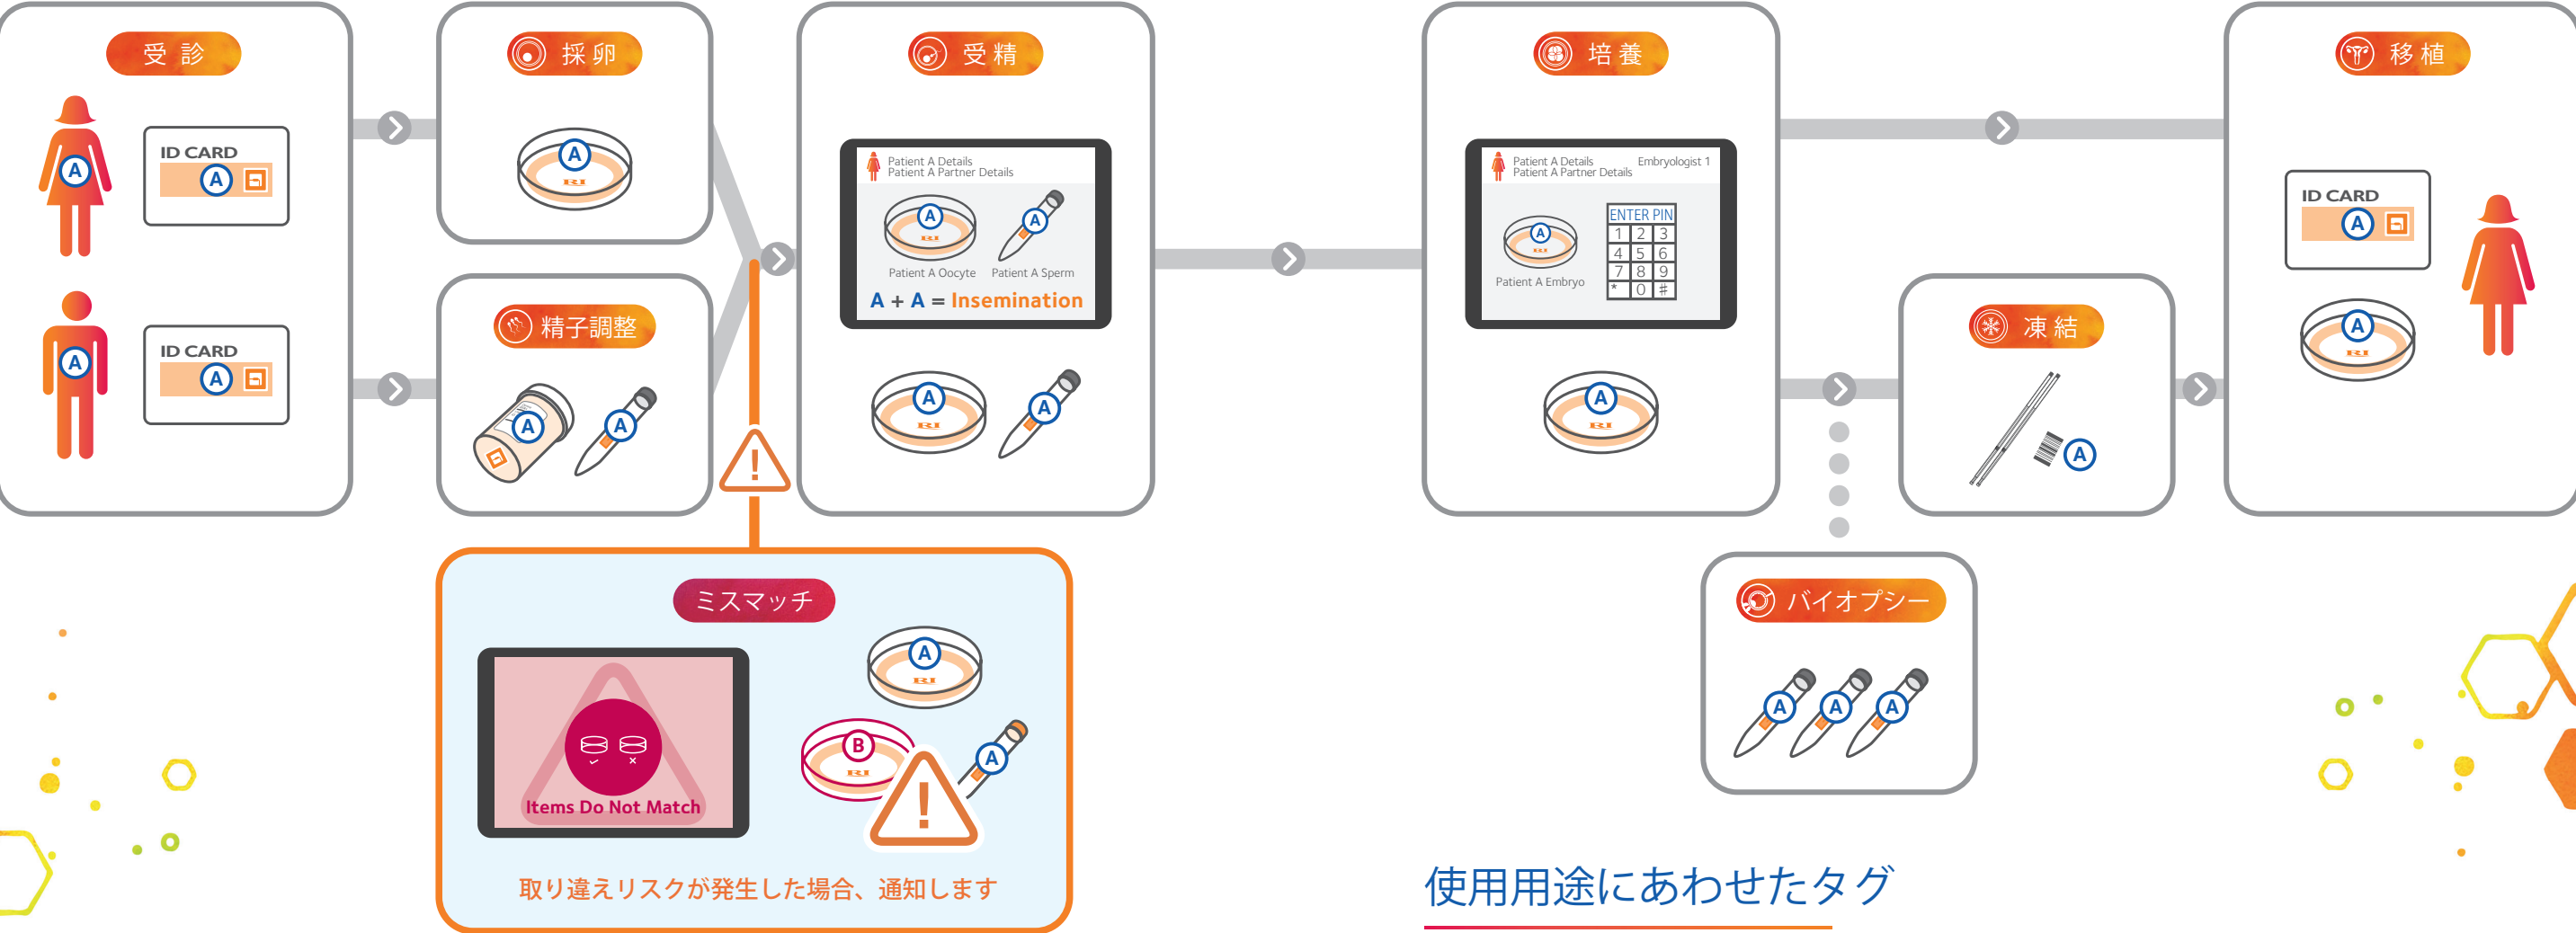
受 診

A

ID CARD

A

A

ID CARD

A

採 卵

A

RI

精子調整

A

A

受 精

Patient A Details
Patient A Partner Details

A

RI

A

Patient A Oocyte Patient A Sperm

A + A = Insemination

A

RI

A

ミスマッチ

Items Do Not Match

A

RI

B

RI

A

取り違えリスクが発生した場合、通知します

培 養

Patient A Details
Patient A Partner Details
Embryologist 1

A

RI

Patient A Embryo

ENTER PIN

| 1 | 2 | 3 |
|---|---|---|
| 4 | 5 | 6 |
| 7 | 8 | 9 |
| * | 0 | # |

A

RI

バイオプシー

A A A

凍 結

A

移 植

ID CARD

A

A

RI

使用用途にあわせたタグ